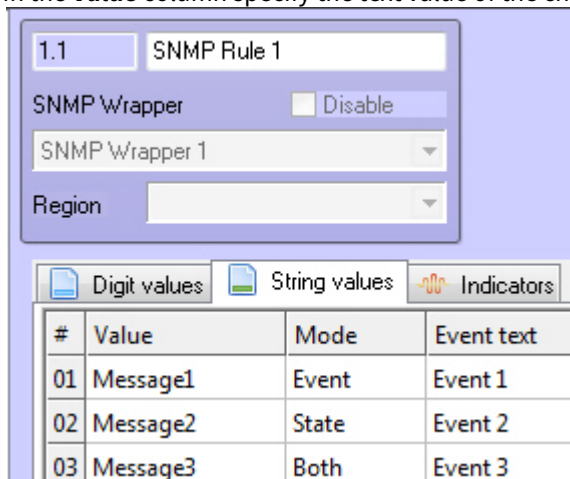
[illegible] the Value column specify the text value of the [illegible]

1.1 SNMP Rule 1

SNMP Wrapper Disable

SNMP Wrapper 1

Region

Digit values String values Indicators

| # | Value | Mode | Event text |
|---|---|---|---|
| 01 | Message1 | Event | Event 1 |
| 02 | Message2 | State | Event 2 |
| 03 | Message3 | Both | Event 3 |